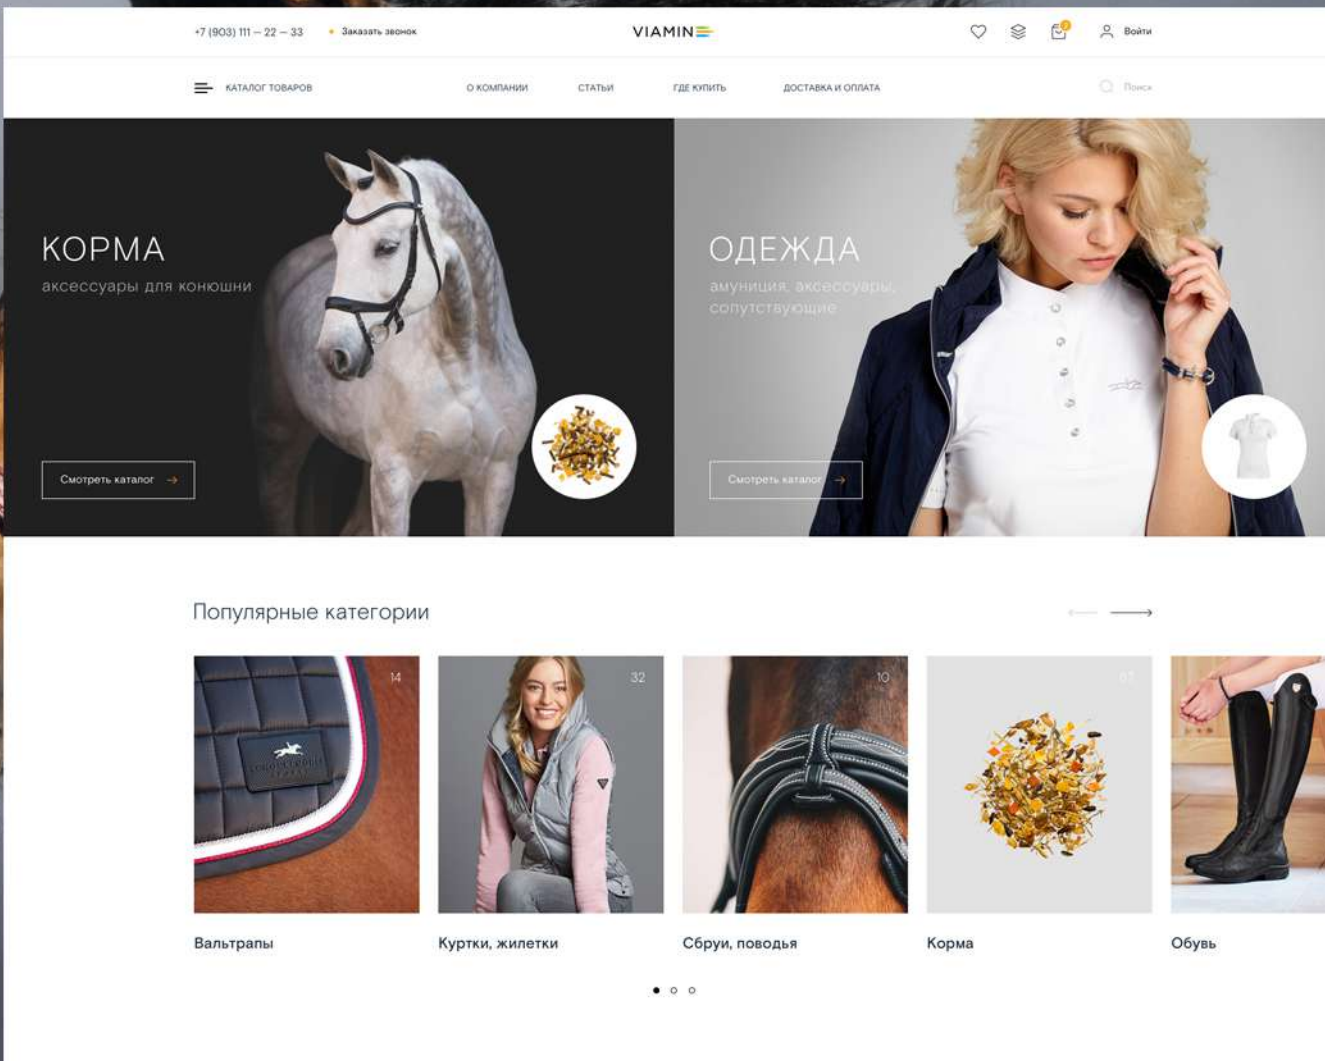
+7 (903) 111 — 22 — 33 • Заказать звонок

VIAMIN

Войти

КАТАЛОГ ТОВАРОВ

О КОМПАНИИ СТАТЬИ ГДЕ КУПИТЬ ДОСТАВКА И ОПЛАТА

Поиск

КОРМА

аксессуары для конюшни

Смотреть каталог

ОДЕЖДА

амуниция, аксессуары, сопутствующие

Смотреть каталог

Популярные категории

14

Вальтрапы

32

Куртки, жилетки

10

Сбруи, поводья

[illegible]

Корма

Обувь